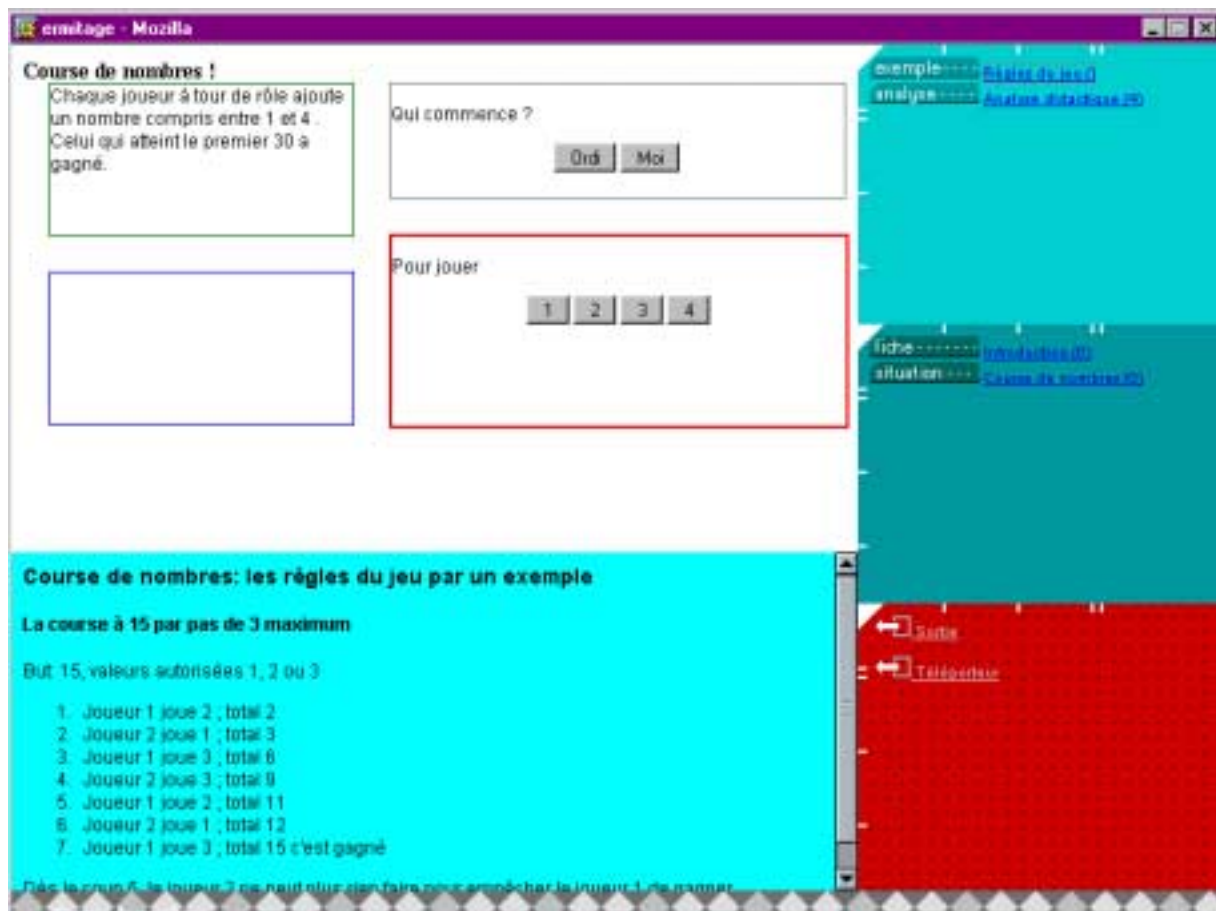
ermitage - Mozilla

Course de nombres !

Chaque joueur à tour de rôle ajoute un nombre compris entre 1 et 4 . Celui qui atteint le premier 30 a gagné.

Qui commence ?

Ordi Moi

Pour jouer

1 2 3 4

exemple Règles du jeu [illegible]
analyse Analyse didactique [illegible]

fiche Introduction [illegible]
situation Course de nombres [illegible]

Sortie
Téléporteur

Course de nombres: les règles du jeu par un exemple

La course à 15 par pas de 3 maximum

But 15, valeurs autorisées 1, 2 ou 3

1. Joueur 1 joue 2 ; total 2
2. Joueur 2 joue 1 ; total 3
3. Joueur 1 joue 3 ; total 6
4. Joueur 2 joue 3 ; total 9
5. Joueur 1 joue 2 ; total 11
6. Joueur 2 joue 1 ; total 12
7. Joueur 1 joue 3 ; total 15 c'est gagné

Dès le coup 5, le joueur 2 ne peut plus rien faire pour empêcher le joueur 1 de gagner.